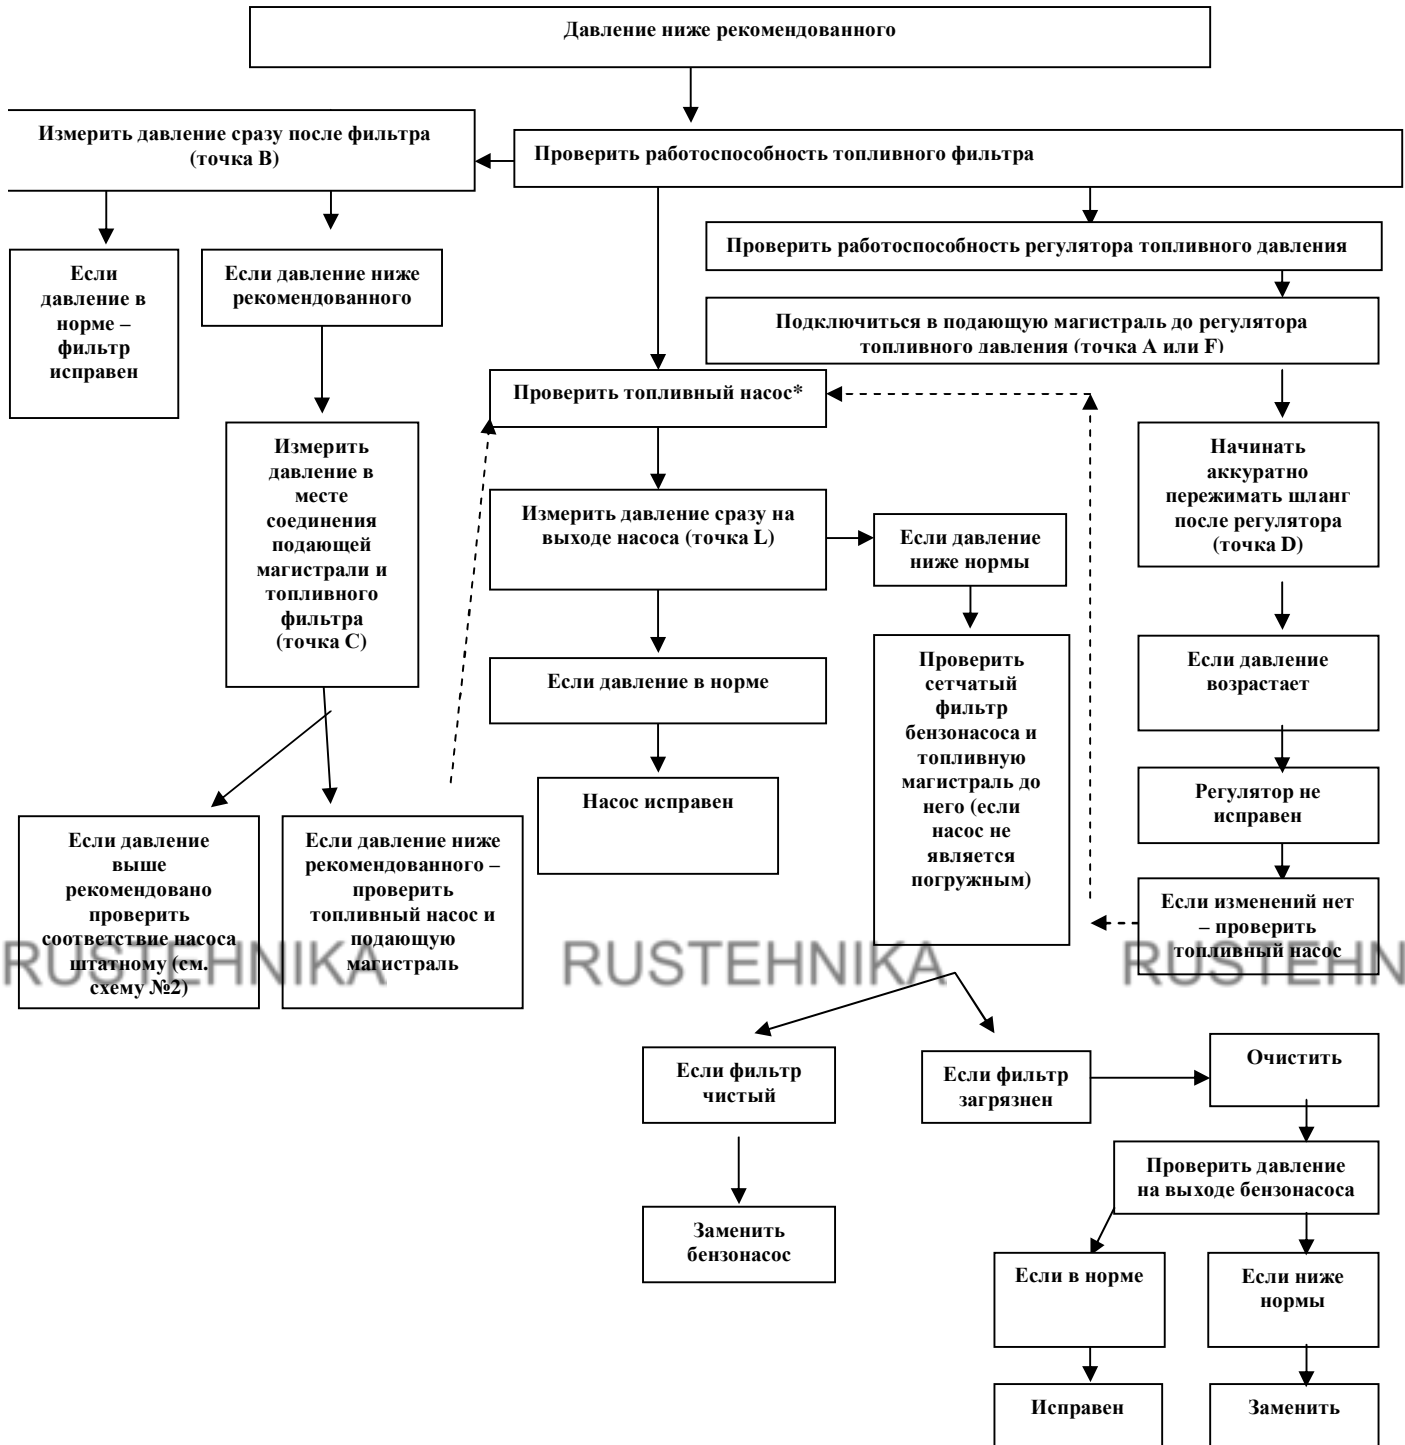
Давление ниже рекомендованного

Измерить давление сразу после фильтра (точка B)

Проверить работоспособность топливного фильтра

Проверить работоспособность регулятора топливного давления

Подключиться в подающую магистраль до регулятора топливного давления (точка A или F)

Если давление в норме – фильтр исправен

Если давление ниже рекомендованного

Измерить давление в месте соединения подающей магистрали и топливного фильтра (точка C)

Проверить топливный насос*

Измерить давление сразу на выходе насоса (точка L)

Если давление ниже нормы

Начинать аккуратно пережимать шланг после регулятора (точка D)

Если давление в норме

Насос исправен

Проверить сетчатый фильтр бензонасоса и топливную магистраль до него (если насос не является погружным)

Если давление возрастает

Регулятор не исправен

Если изменений нет – проверить топливный насос

Если давление выше рекомендовано проверить соответствие насоса штатному (см. схему №2)

Если давление ниже рекомендованного – проверить топливный насос и подающую магистраль

RUSTEHNIKA RUSTEHNIKA RUSTEHN

Если фильтр чистый

Если фильтр загрязнен

Очистить

Проверить давление на выходе бензонасоса

Заменить бензонасос

Если в норме

Если ниже нормы

Исправен

Заменить